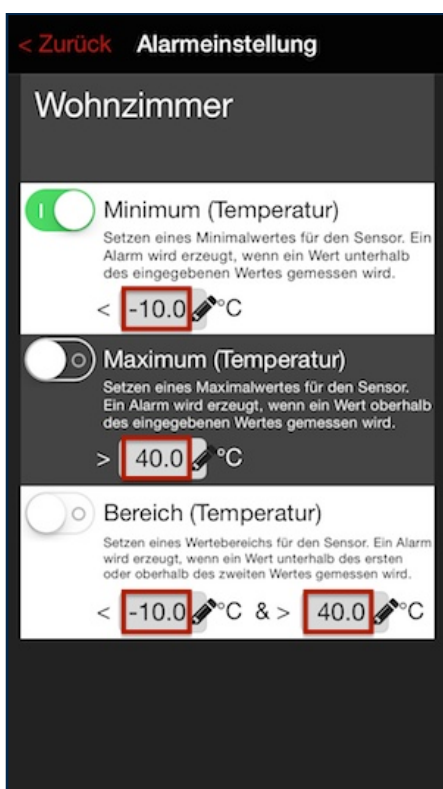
< Zurück Alarmeinstellung

Wohnzimmer

Minimum (Temperatur)
Setzen eines Minimalwertes für den Sensor. Ein Alarm wird erzeugt, wenn ein Wert unterhalb des eingegebenen Wertes gemessen wird.
< -10.0 °C

Maximum (Temperatur)
Setzen eines Maximalwertes für den Sensor. Ein Alarm wird erzeugt, wenn ein Wert oberhalb des eingegebenen Wertes gemessen wird.
> 40.0 °C

Bereich (Temperatur)
Setzen eines Wertebereichs für den Sensor. Ein Alarm wird erzeugt, wenn ein Wert unterhalb des ersten oder oberhalb des zweiten Wertes gemessen wird.
< -10.0 °C & > 40.0 °C